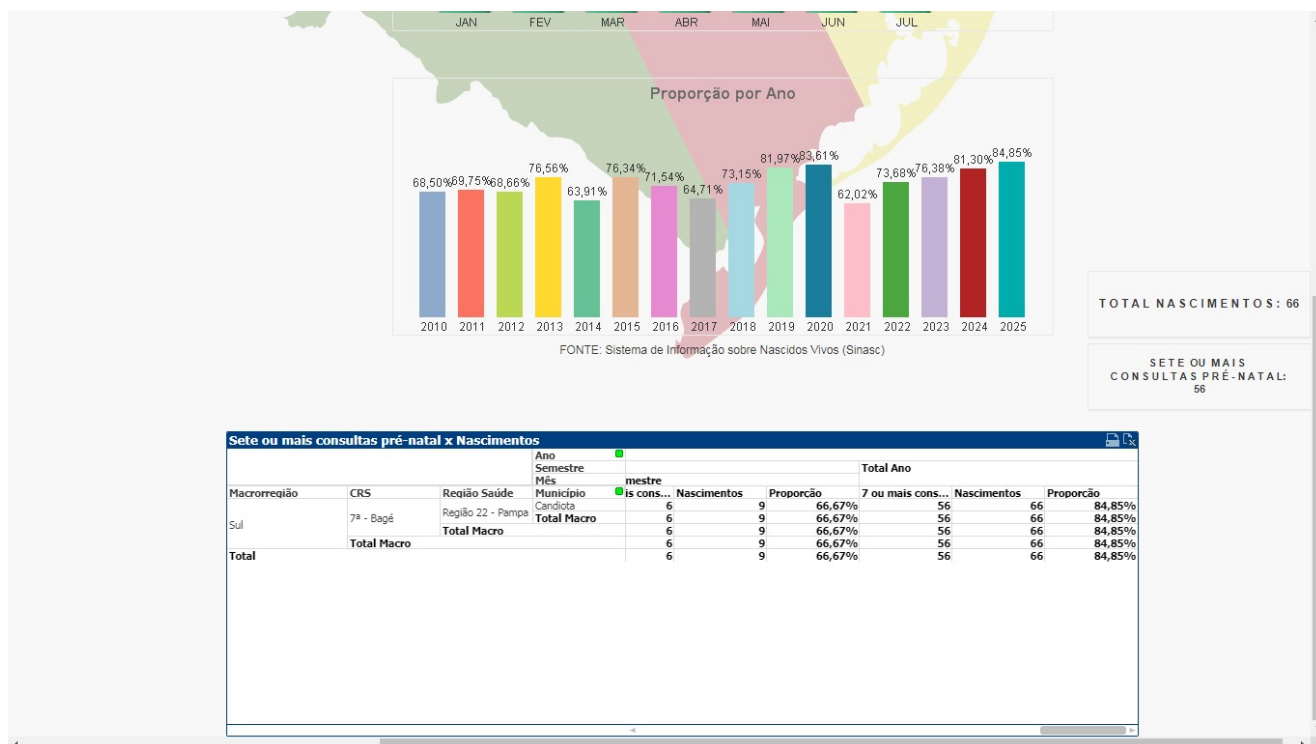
JAN FEV MAR ABR MAI JUN JUL

Proporção por Ano

68,50% 69,75% 68,66% 76,56% 63,91% 76,34% 71,54% 64,71% 73,15% 81,97% 83,61% 62,02% 73,68% 76,38% 81,30% 84,85%

2010 2011 2012 2013 2014 2015 2016 2017 2018 2019 2020 2021 2022 2023 2024 2025

FONTE: Sistema de Informação sobre Nascidos Vivos (Sinasc)

TOTAL NASCIMENTOS: 66

SETE OU MAIS CONSULTAS PRÉ-NATAL: 56

Sete ou mais consultas pré-natal x Nascimentos

| | | | Ano | | | | | | |
|---|---|---|---|---|---|---|---|---|---|
| | | | Semestre | | | | Total Ano | | |
| | | | Mês | mestre | | | | | |
| Macrorregião | CRS | Região Saúde | Município | is cons... | Nascimentos | Proporção | 7 ou mais cons... | Nascimentos | Proporção |
| Sul | 7ª - Bagé | Região 22 - Pampa | Candiota | 6 | 9 | 66,67% | 56 | 66 | 84,85% |
| | | | Total Macro | 6 | 9 | 66,67% | 56 | 66 | 84,85% |
| | | Total Macro | | 6 | 9 | 66,67% | 56 | 66 | 84,85% |
| | Total Macro | | | 6 | 9 | 66,67% | 56 | 66 | 84,85% |
| Total | | | | 6 | 9 | 66,67% | 56 | 66 | 84,85% |